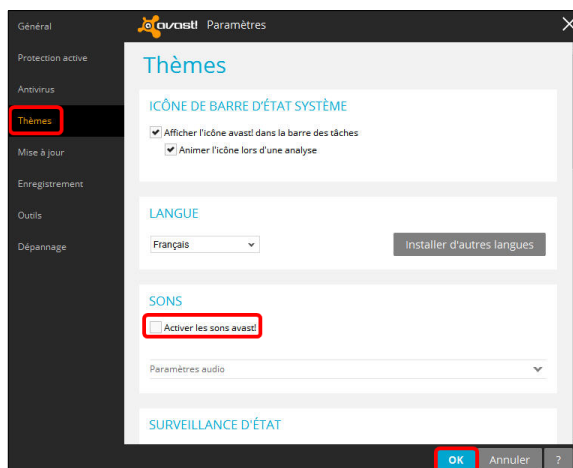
Général
Protection active
Antivirus
Thèmes
Mise à jour
Enregistrement
Outils
Dépannage

avast! Paramètres

Thèmes

ICÔNE DE BARRE D'ÉTAT SYSTÈME
Afficher l'icône avast! dans la barre des tâches
Animer l'icône lors d'une analyse

LANGUE
Français
Installer d'autres langues

SONS
Activer les sons avast!
Paramètres audio

SURVEILLANCE D'ÉTAT

OK
Annuler
?